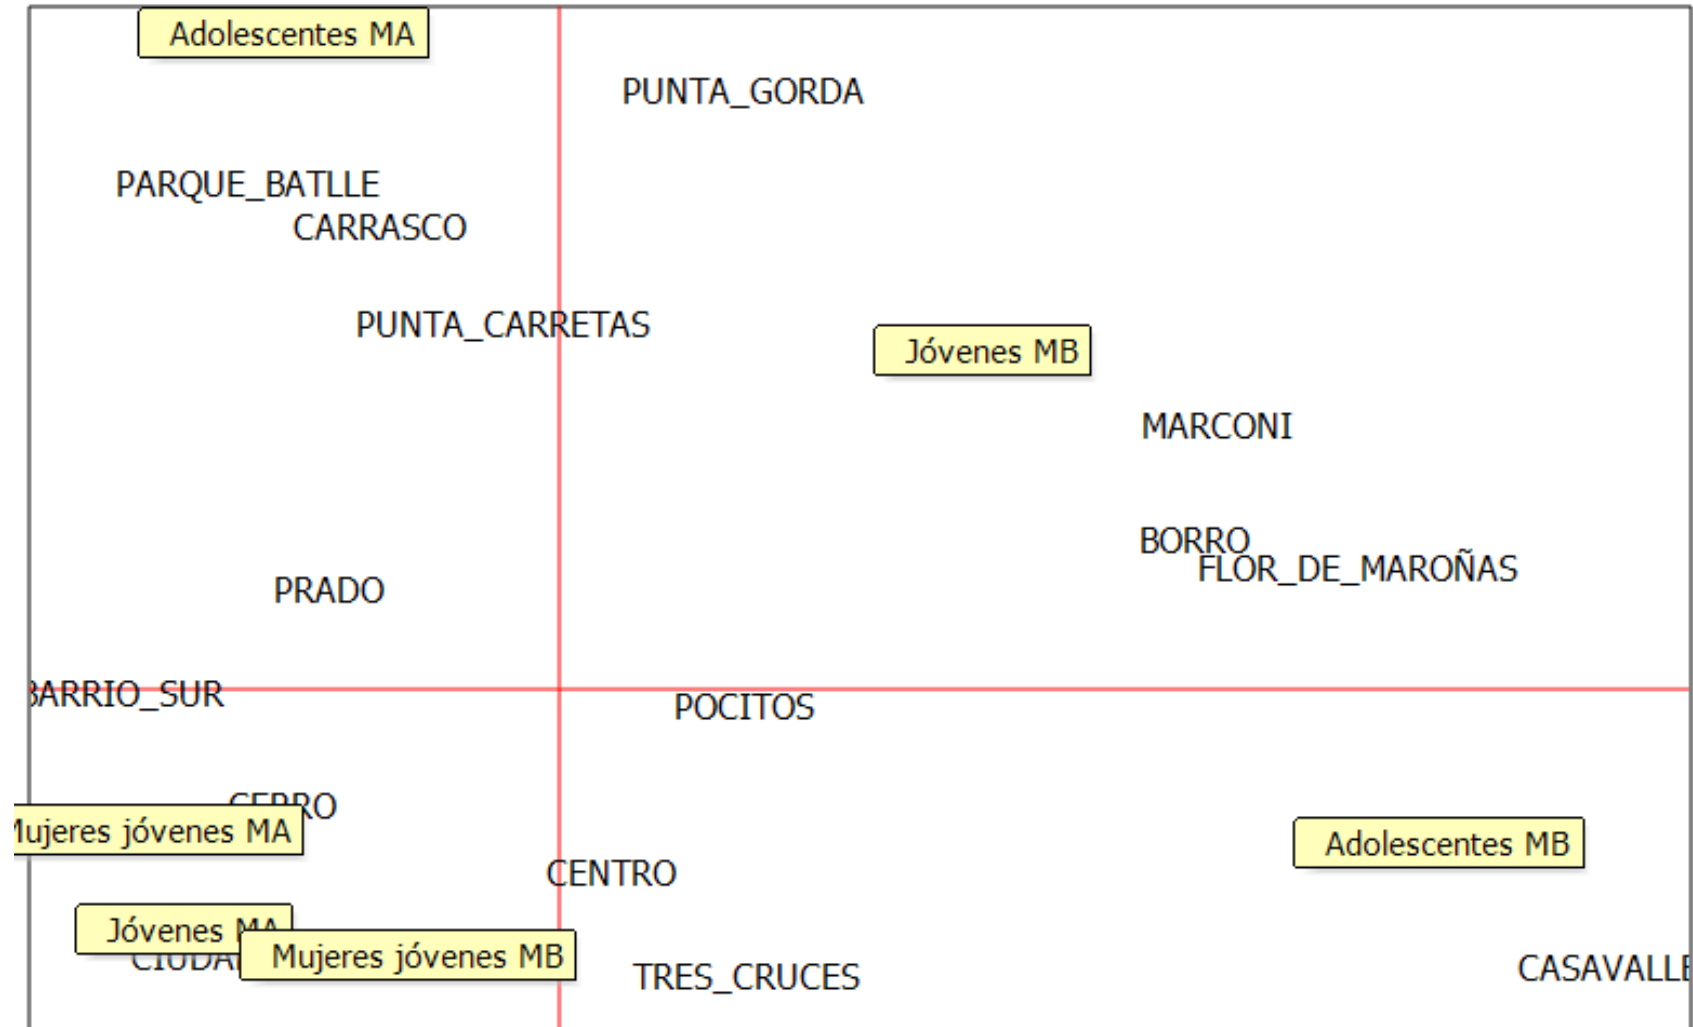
Adolescentes MA

PUNTA_GORDA

PARQUE_BATLLE

CARRASCO

PUNTA_CARRETAS

Jóvenes MB

MARCONI

BORRO

FLOR_DE_MAROÑAS

PRADO

BARRIO_SUR

POCITOS

CERRO

Mujeres jóvenes MA

Adolescentes MB

CENTRO

Jóvenes MA

CIUDA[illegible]

Mujeres jóvenes MB

TRES_CRUCES

CASAVALLE